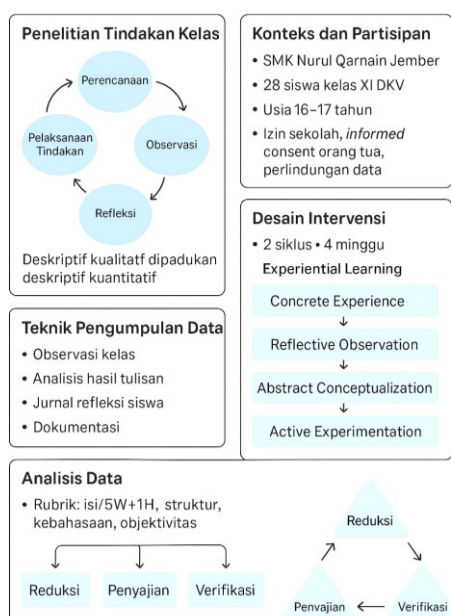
Penelitian Tindakan Kelas

Perencanaan

Observasi

Refleksi

Pelaksanaan Tindakan

Deskriptif kualitatf dipadukan deskriptif kuantitatif

Konteks dan Partisipan

• SMK Nurul Qarnain Jember
• 28 siswa kelas XI DKV
• Usia 16–17 tahun
• Izin sekolah, *informed* consent orang tua, perlindungan data

Desain Intervensi

• 2 siklus • 4 minggu

Experiential Learning

Concrete Experience
↓
Reflective Observation
↓
Abstract Conceptualization
↓
Active Experimentation

Teknik Pengumpulan Data

• Observasi kelas
• Analisis hasil tulisan
• Jurnal refleksi siswa
• Dokumentasi

Analisis Data

• Rubrik: isi/5W+1H, struktur, kebahasaan, objektivitas

Reduksi  Penyajian  Verifikasi

Reduksi

Penvajian ← Verifikasi